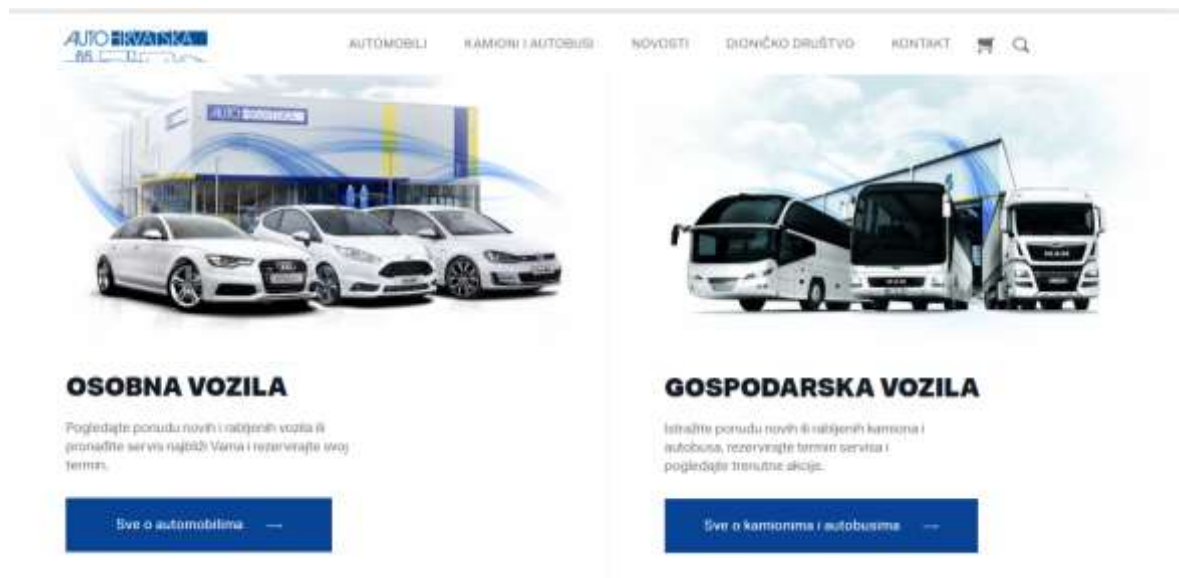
AUTO HRVATSKA

AUTOMOBILI KAMIONI I AUTOBUSI NOVOSTI DIONIČKO DRUŠTVO KONTAKT

AUTO HRVATSKA

OSOBNA VOZILA

Pogledajte ponudu novih i rabljenih vozila ili pronađite servis najbliži Vama i rezervirajte svoj termin.

Sve o automobilima →

GOSPODARSKA VOZILA

Istražite ponudu novih ili rabljenih kamiona i autobusa, rezervirajte termin servisa i pogledajte trenutne akcije.

Sve o kamionima i autobusima →